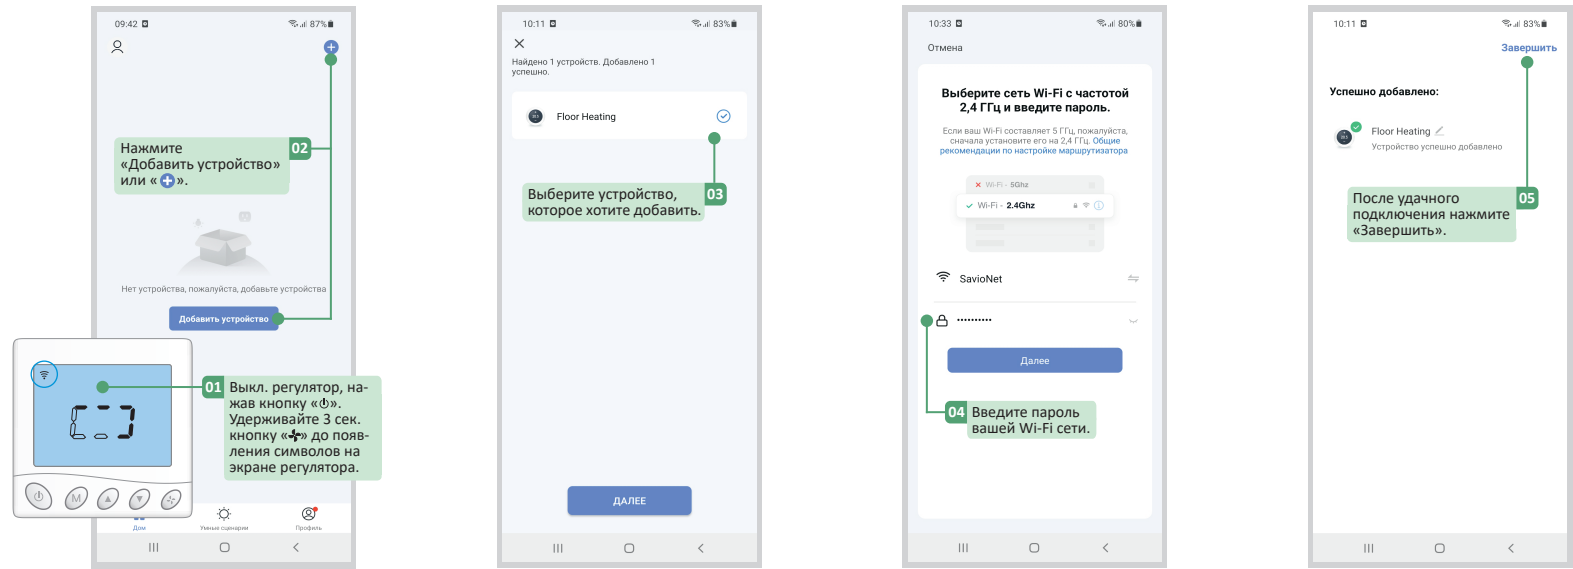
09:42 87%

Нажмите «Добавить устройство» или «+».

02

Нет устройства, пожалуйста, добавьте устройства

Добавить устройство

01 Выкл. регулятор, нажав кнопку «⏻». Удерживайте 3 сек. кнопку «✢» до появления символов на экране регулятора.

Дом Умные сценарии Профиль

10:11 83%

Найдено 1 устройств. Добавлено 1 успешно.

Floor Heating

03 Выберите устройство, которое хотите добавить.

ДАЛЕЕ

10:33 80%

Отмена

Выберите сеть Wi-Fi с частотой 2,4 ГГц и введите пароль.

Если ваш Wi-Fi составляет 5 ГГц, пожалуйста, сначала установите его на 2,4 ГГц. Общие рекомендации по настройке маршрутизатора

Wi-Fi - 5Ghz

Wi-Fi - 2.4Ghz

SavioNet

··········

Далее

04 Введите пароль вашей Wi-Fi сети.

10:11 83%

Завершить

Успешно добавлено:

Floor Heating

Устройство успешно добавлено

05 После удачного подключения нажмите «Завершить».